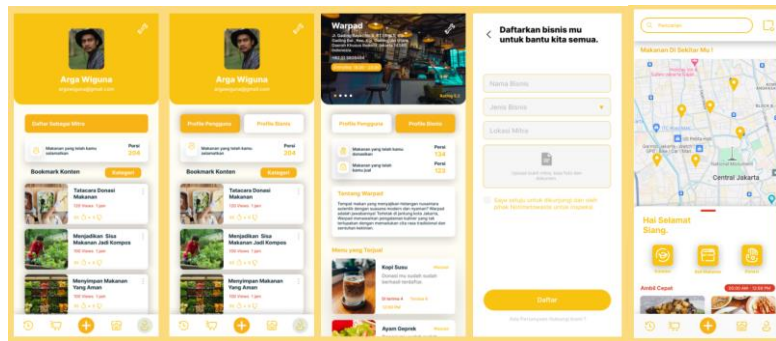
Arga Wiguna
argawiguna@gmail.com

Daftar Sebagai Mitra

Makanan yang telah kamu selamatkan
Porsi
204

Bookmark Konten
Kategori

Tatacara Donasi Makanan
100 Views 1 jam

Menjadikan Sisa Makanan Jadi Kompos
100 Views 1 jam

Menyimpan Makanan Yang Aman
100 Views 1 jam

Arga Wiguna
argawiguna@gmail.com

Profile Pengguna
Profile Bisnis

Makanan yang telah kamu selamatkan
Porsi
204

Bookmark Konten
Kategori

Tatacara Donasi Makanan
100 Views 1 jam

Menjadikan Sisa Makanan Jadi Kompos
100 Views 1 jam

Menyimpan Makanan Yang Aman
100 Views 1 jam

Warpad

Profile Pengguna
Profile Bisnis

Makanan yang telah kamu donasikan
Porsi
124

Makanan yang telah kamu jual
Porsi
122

Tentang Warpad

Menu yang Terjual

Kopi Susu

Ayam Geprek

Daftarkan bisnis mu untuk bantu kita semua.

Nama Bisnis
Jenis Bisnis
Lokasi Mitra

Daftar

Pencarian

Makanan Di Sekitar Mu ?

Central Jakarta

Hai Selamat Siang.

Ambil Cepat